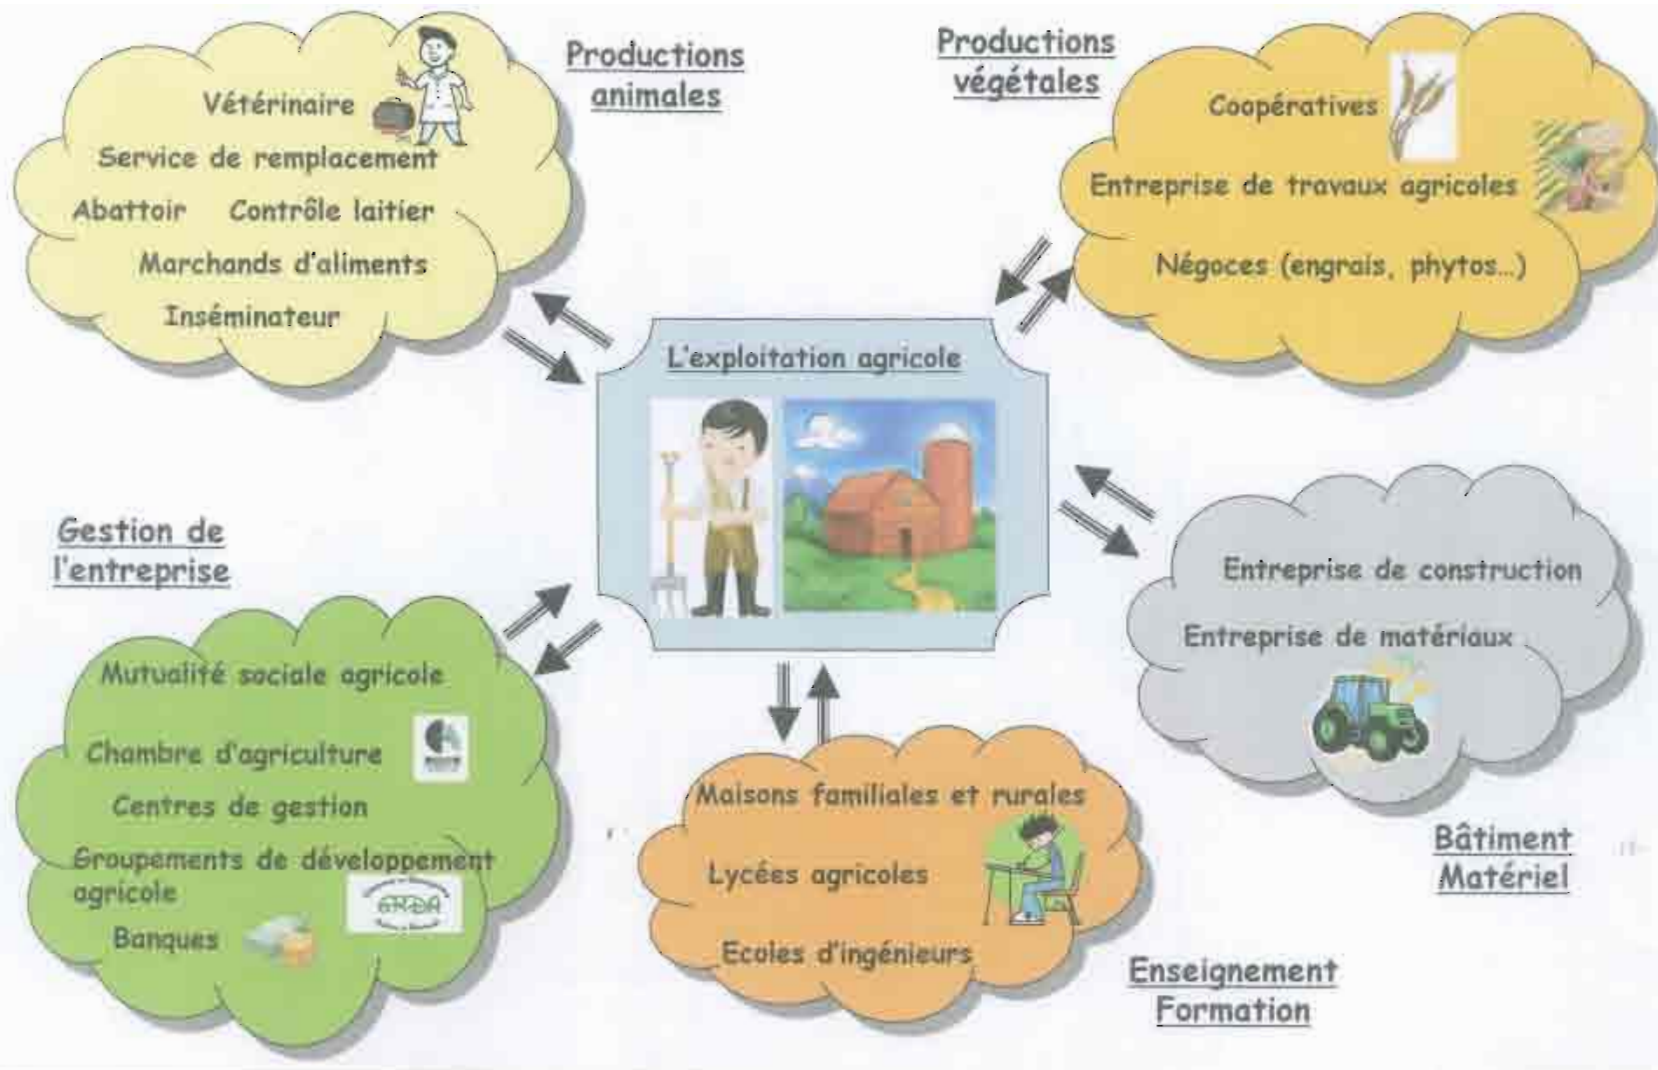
Productions animales

Vétérinaire
Service de remplacement
Abattoir Contrôle laitier
Marchands d'aliments
Inséminateur

Productions végétales

Coopératives
Entreprise de travaux agricoles
Négoces (engrais, phytos...)

L'exploitation agricole

Gestion de l'entreprise

Mutualité sociale agricole
Chambre d'agriculture
Centres de gestion
Groupements de développement agricole
Banques

GRDA

Entreprise de construction
Entreprise de matériaux

Bâtiment Matériel

Maisons familiales et rurales
Lycées agricoles
Ecoles d'ingénieurs

Enseignement Formation